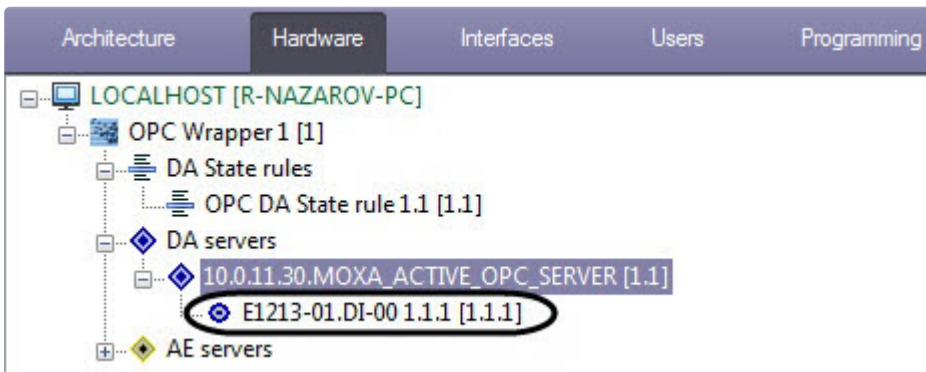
Architecture Hardware Interfaces Users Programming

LOCALHOST [R-NAZAROV-PC]
OPC Wrapper 1 [1]
DA State rules
OPC DA State rule 1.1 [1.1]
DA servers
10.0.11.30.MOXA_ACTIVE_OPC_SERVER [1.1]
E1213-01.DI-00 1.1.1 [1.1.1]
AE servers